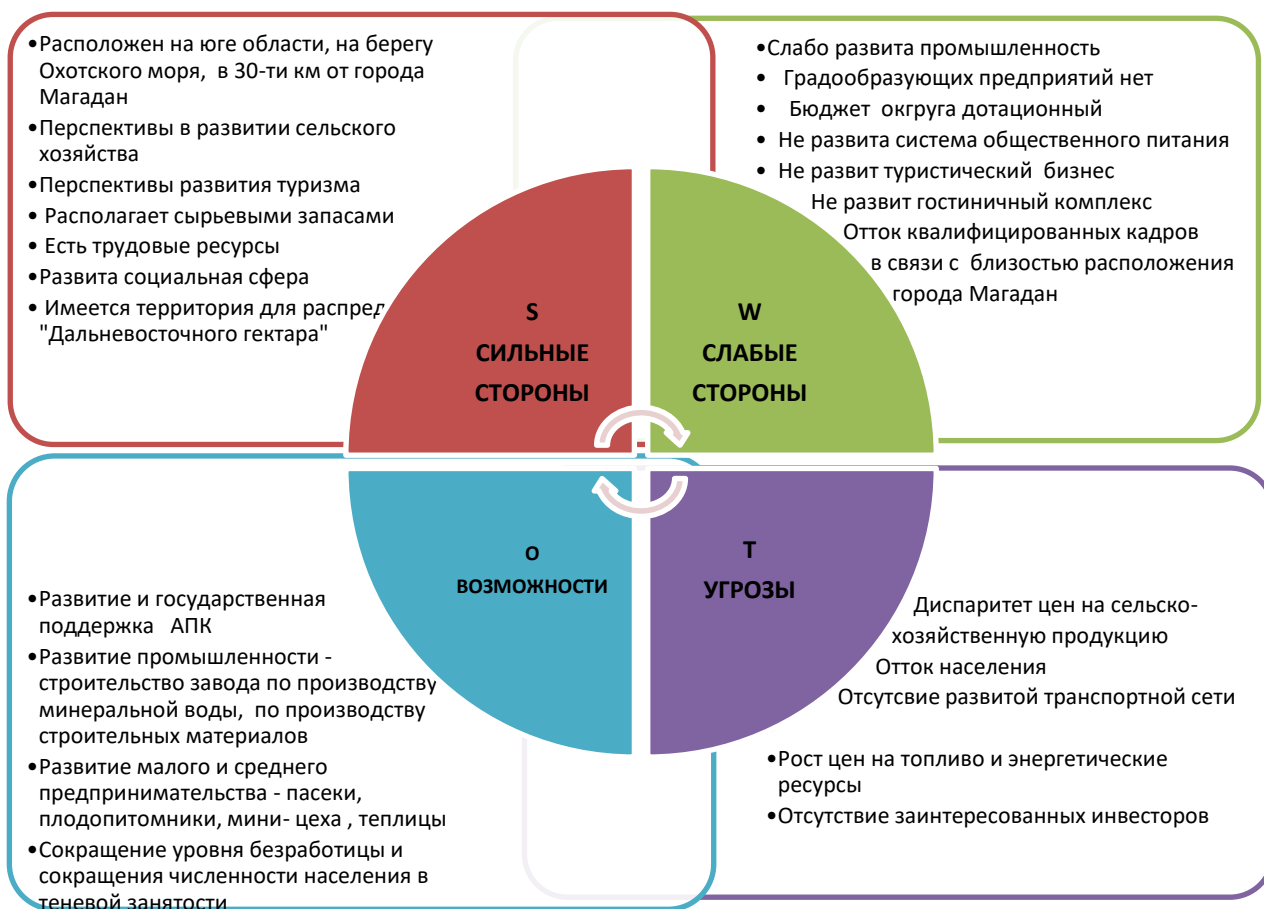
•Расположен на юге области, на берегу Охотского моря, в 30-ти км от города Магадан
•Перспективы в развитии сельского хозяйства
•Перспективы развития туризма
• Располагает сырьевыми запасами
• Есть трудовые ресурсы
•Развита социальная сфера
• Имеется территория для распред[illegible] "Дальневосточного гектара"

•Слабо развита промышленность
• Градообразующих предприятий нет
• Бюджет округа дотационный
• Не развита система общественного питания
• Не развит туристический бизнес
Не развит гостиничный комплекс
Отток квалифицированных кадров в связи с близостью расположения города Магадан

S
СИЛЬНЫЕ СТОРОНЫ

W
СЛАБЫЕ СТОРОНЫ

О
ВОЗМОЖНОСТИ

Т
УГРОЗЫ

•Развитие и государственная поддержка АПК
•Развитие промышленности - строительство завода по производству минеральной воды, по производству строительных материалов
•Развитие малого и среднего предпринимательства - пасеки, плодопитомники, мини- цеха , теплицы
•Сокращение уровня безработицы и сокращения численности населения в теневой занятости

Диспаритет цен на сельско-хозяйственную продукцию
Отток населения
Отсутсвие развитой транспортной сети
•Рост цен на топливо и энергетические ресурсы
•Отсутствие заинтересованных инвесторов